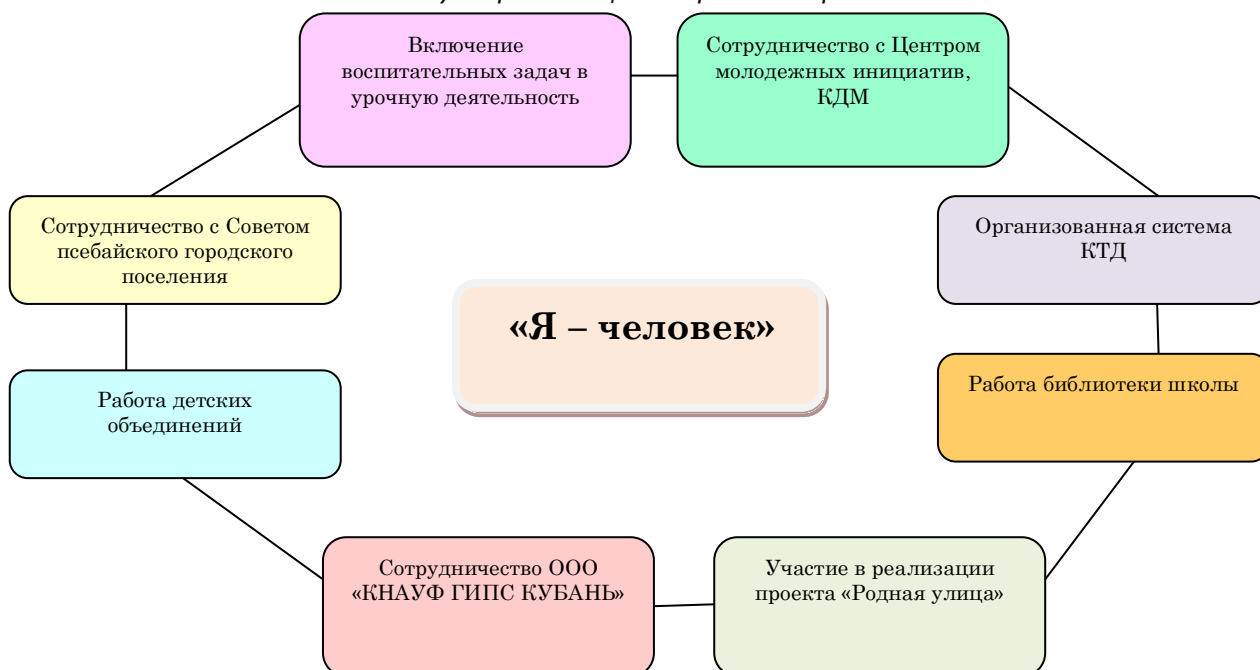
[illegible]

Включение воспитательных задач в урочную деятельность

Сотрудничество с Центром молодежных инициатив, КДМ

Сотрудничество с Советом псебайского городского поселения

Организованная система КТД

«Я – человек»

Работа библиотеки школы

Работа детских объединений

Сотрудничество ООО «КНАУФ ГИПС КУБАНЬ»

Участие в реализации проекта «Родная улица»